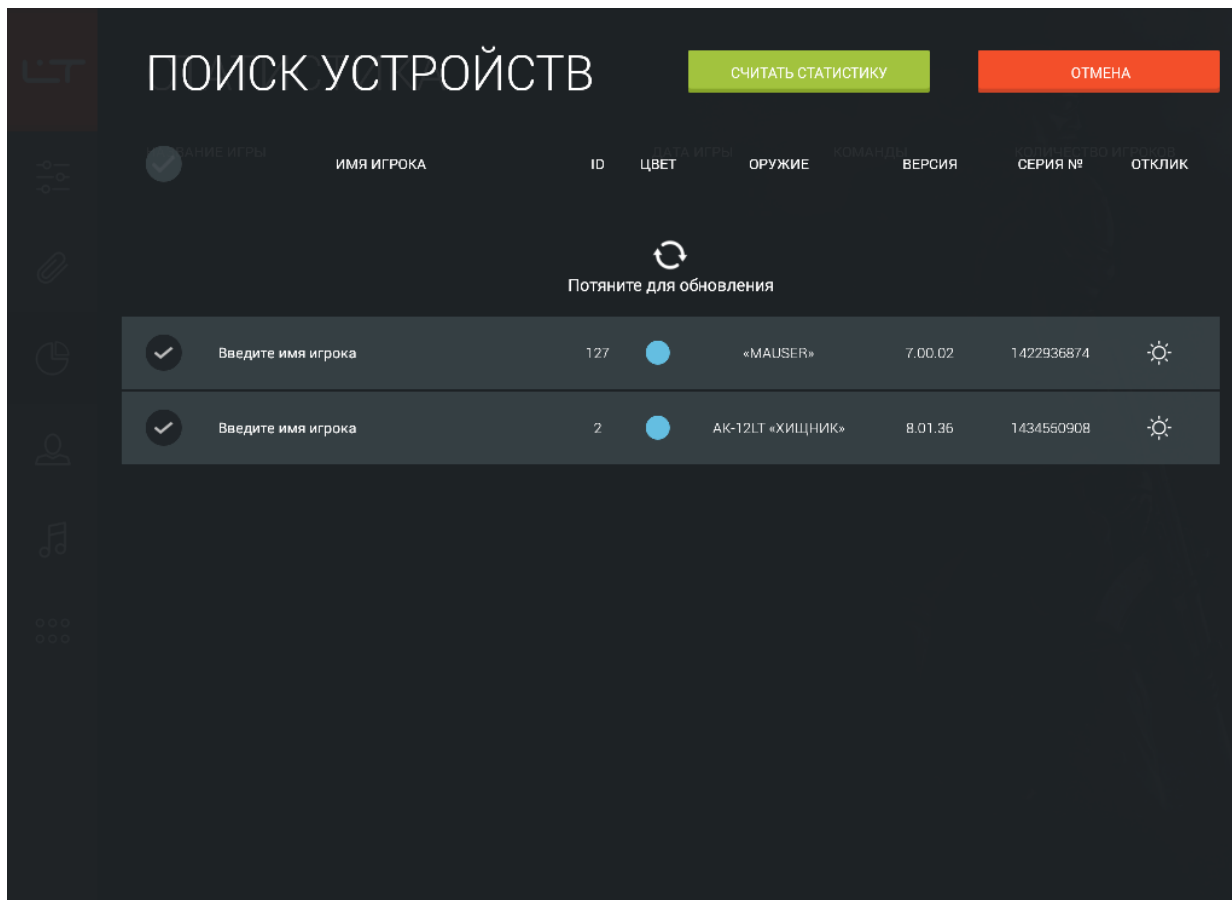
ПОИСК УСТРОЙСТВ

СЧИТАТЬ СТАТИСТИКУ

ОТМЕНА

| | ИМЯ ИГРОКА | ID | ЦВЕТ | ОРУЖИЕ | ВЕРСИЯ | СЕРИЯ № | ОТКЛИК |
|---|---|---|---|---|---|---|---|

Потяните для обновления

| | Введите имя игрока | 127 | | «MAUSER» | 7.00.02 | 1422936874 | |
|---|---|---|---|---|---|---|---|
| | Введите имя игрока | 2 | | АК-12LT «ХИЩНИК» | 8.01.36 | 1434550908 | |